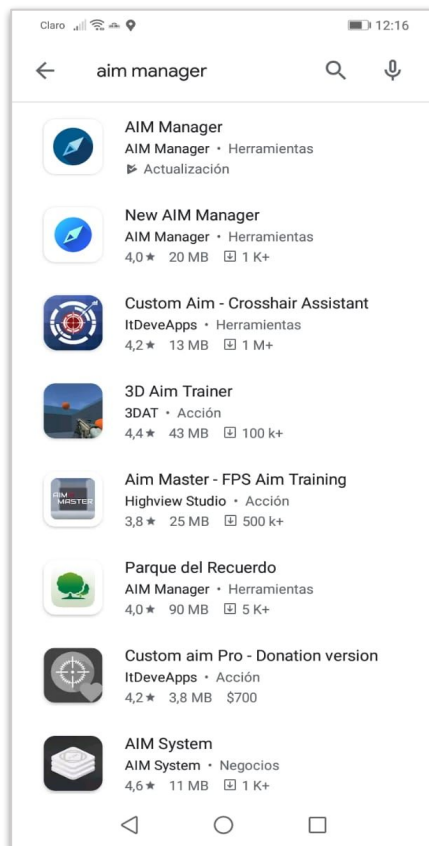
Claro 12:16

aim manager

AIM Manager
AIM Manager • Herramientas
Actualización

New AIM Manager
AIM Manager • Herramientas
4,0★ 20 MB 1 K+

Custom Aim - Crosshair Assistant
ItDeveApps • Herramientas
4,2★ 13 MB 1 M+

3D Aim Trainer
3DAT • Acción
4,4★ 43 MB 100 k+

Aim Master - FPS Aim Training
Highview Studio • Acción
3,8★ 25 MB 500 k+

AIM MASTER

Parque del Recuerdo
AIM Manager • Herramientas
4,0★ 90 MB 5 K+

Custom aim Pro - Donation version
ItDeveApps • Acción
4,2★ 3,8 MB $700

AIM System
AIM System • Negocios
4,6★ 11 MB 1 K+